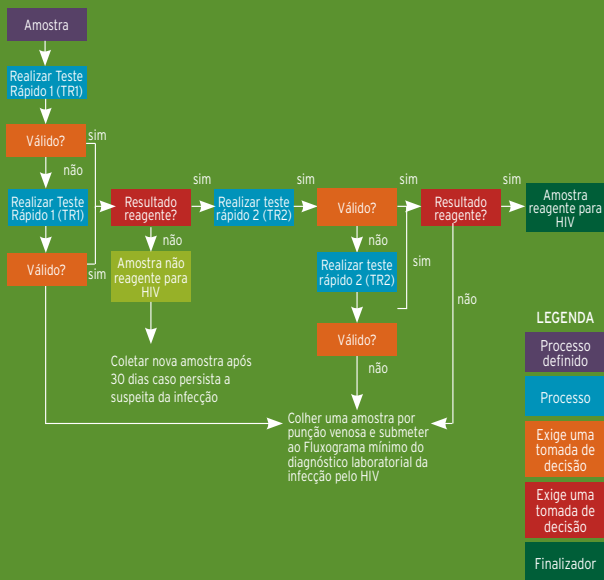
Amostra

Realizar Teste Rápido 1 (TR1)

Válido?

sim

não

Realizar Teste Rápido 1 (TR1)

Válido?

sim

Resultado reagente?

não

Amostra não reagente para HIV

Coletar nova amostra após 30 dias caso persista a suspeita da infecção

sim

Realizar teste rápido 2 (TR2)

sim

Válido?

não

Realizar teste rápido 2 (TR2)

sim

Válido?

não

sim

Resultado reagente?

não

sim

Amostra reagente para HIV

Colher uma amostra por punção venosa e submeter ao Fluxograma mínimo do diagnóstico laboratorial da infecção pelo HIV

LEGENDA

Processo definido

Processo

Exige uma tomada de decisão

Exige uma tomada de decisão

Finalizador